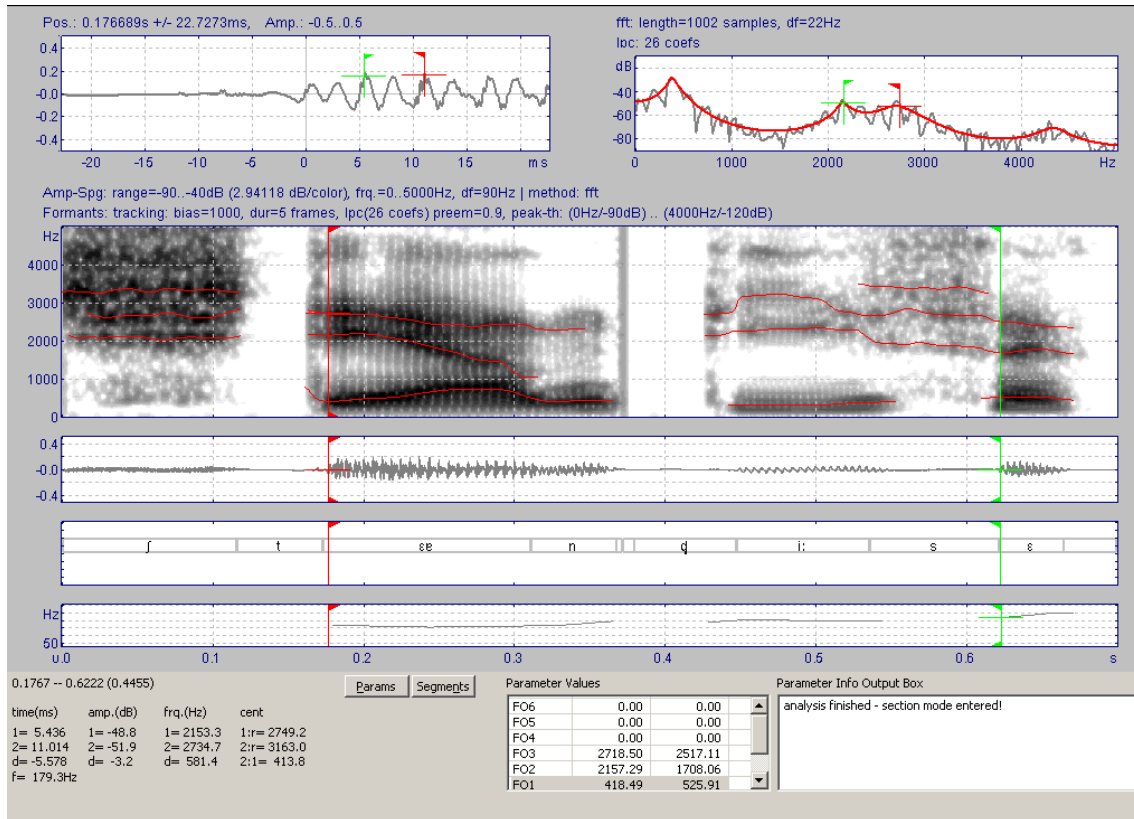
Pos.: 0.176689s +/- 22.7273ms, Amp.: -0.5..0.5

0.4
0.2
-0.0
-0.2
-0.4

-20 -15 -10 -5 0 5 10 15 ms

fft: length=1002 samples, df=22Hz
lpc: 26 coefs

dB
-40
-60
-80

0 1000 2000 3000 4000 Hz

Amp-Spg: range=-90..-40dB (2.94118 dB/color), frq.=0..5000Hz, df=90Hz | method: fft
Formants: tracking: bias=1000, dur=5 frames, lpc(26 coefs) preem=0.9, peak-th: (0Hz/-90dB) .. (4000Hz/-120dB)

Hz
4000
3000
2000
1000
0

0.4
-0.0
-0.4

ʃ t ɛe n q i: s ɛ

Hz
50

0.0 0.1 0.2 0.3 0.4 0.5 0.6 s

0.1767 -- 0.6222 (0.4455)

Params Segments

time(ms) amp.(dB) frq.(Hz) cent
1= 5.436 1= -48.8 1= 2153.3 1:r= 2749.2
2= 11.014 2= -51.9 2= 2734.7 2:r= 3163.0
d= -5.578 d= -3.2 d= 581.4 2:1= 413.8
f= 179.3Hz

Parameter Values

| | | |
|---|---|---|
| FO6 | 0.00 | 0.00 |
| FO5 | 0.00 | 0.00 |
| FO4 | 0.00 | 0.00 |
| FO3 | 2718.50 | 2517.11 |
| FO2 | 2157.29 | 1708.06 |
| FO1 | 418.49 | 525.91 |

Parameter Info Output Box
analysis finished - section mode entered!